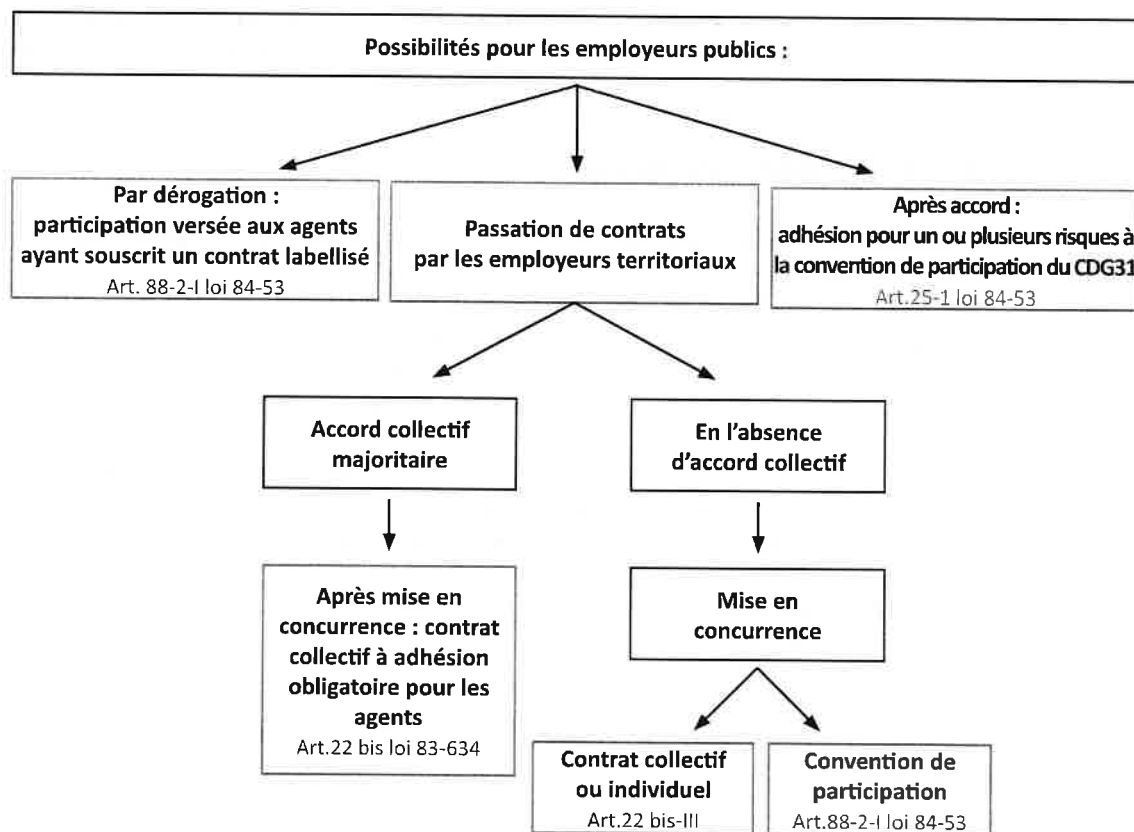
Possibilités pour les employeurs publics :

Par dérogation : participation versée aux agents ayant souscrit un contrat labellisé
Art. 88-2-I loi 84-53

Passation de contrats par les employeurs territoriaux

Après accord : adhésion pour un ou plusieurs risques à la convention de participation du CDG31
Art.25-1 loi 84-53

Accord collectif majoritaire

En l'absence d'accord collectif

Après mise en concurrence : contrat collectif à adhésion obligatoire pour les agents
Art.22 bis loi 83-634

Mise en concurrence

Contrat collectif ou individuel
Art.22 bis-III

Convention de participation
Art.88-2-I loi 84-53